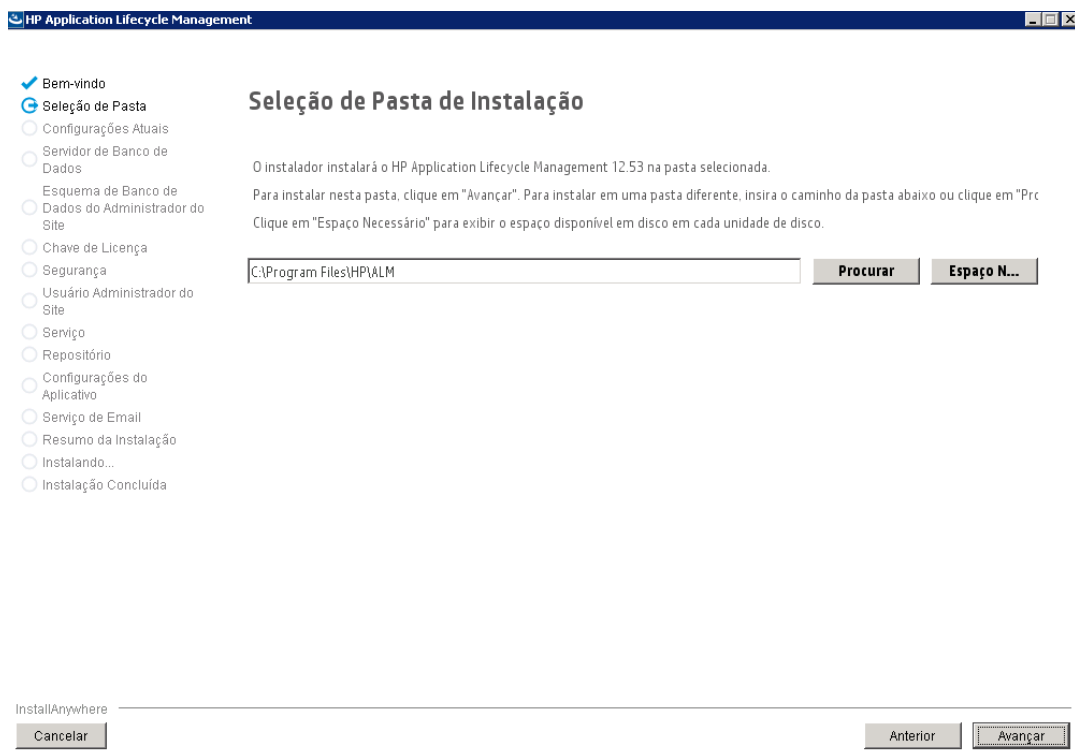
HP Application Lifecycle Management

Bem-vindo
Seleção de Pasta
Configurações Atuais
Servidor de Banco de Dados
Esquema de Banco de Dados do Administrador do Site
Chave de Licença
Segurança
Usuário Administrador do Site
Serviço
Repositório
Configurações do Aplicativo
Serviço de Email
Resumo da Instalação
Instalando...
Instalação Concluída

Seleção de Pasta de Instalação

O instalador instalará o HP Application Lifecycle Management 12.53 na pasta selecionada.

Para instalar nesta pasta, clique em "Avançar". Para instalar em uma pasta diferente, insira o caminho da pasta abaixo ou clique em "Prc

Clique em "Espaço Necessário" para exibir o espaço disponível em disco em cada unidade de disco.

C:\Program Files\HP\ALM

Procurar

Espaço N...

InstallAnywhere

Cancelar

Anterior

Avançar